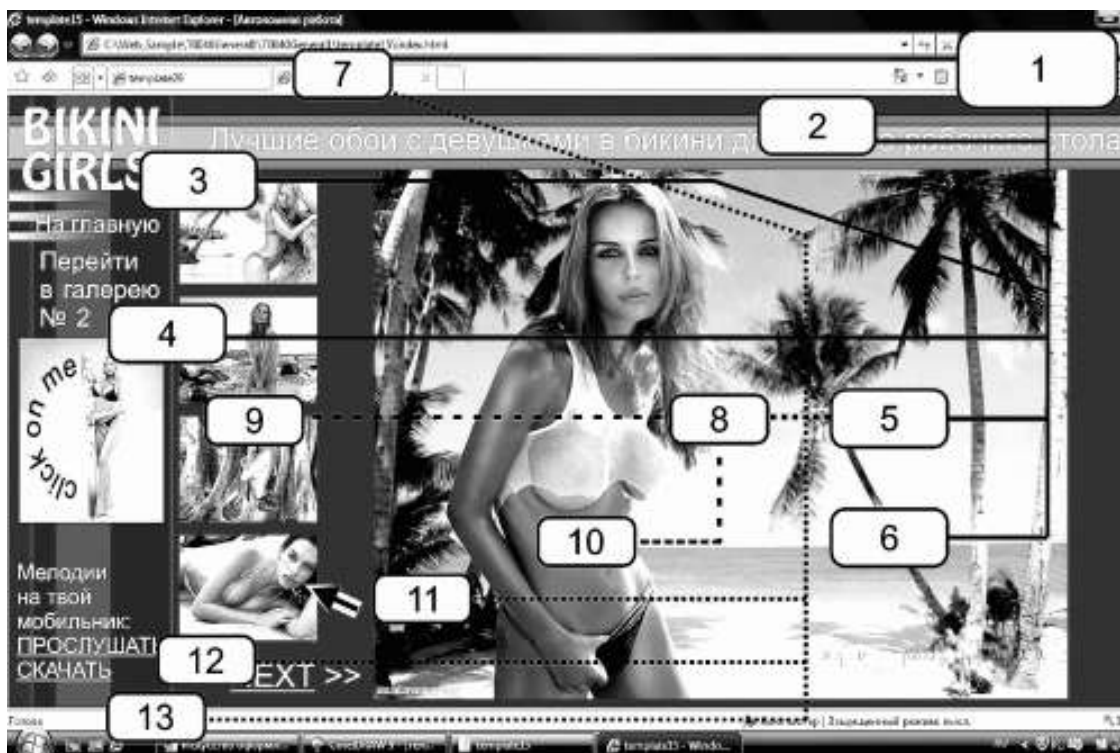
template15 - Windows Internet Explorer - [Автономная работа]

1

7

2

BIKINI GIRLS

Лучшие обои с девушками в бикини для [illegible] рабочего стола

3

На главную

Перейти в галерею № 2

4

click on me

9

8

5

10

6

Мелодии на твой мобильник:

ПРОСЛУШАТЬ

СКАЧАТЬ

11

12

NEXT >>

13

Готово

Защищенный режим: выкл.